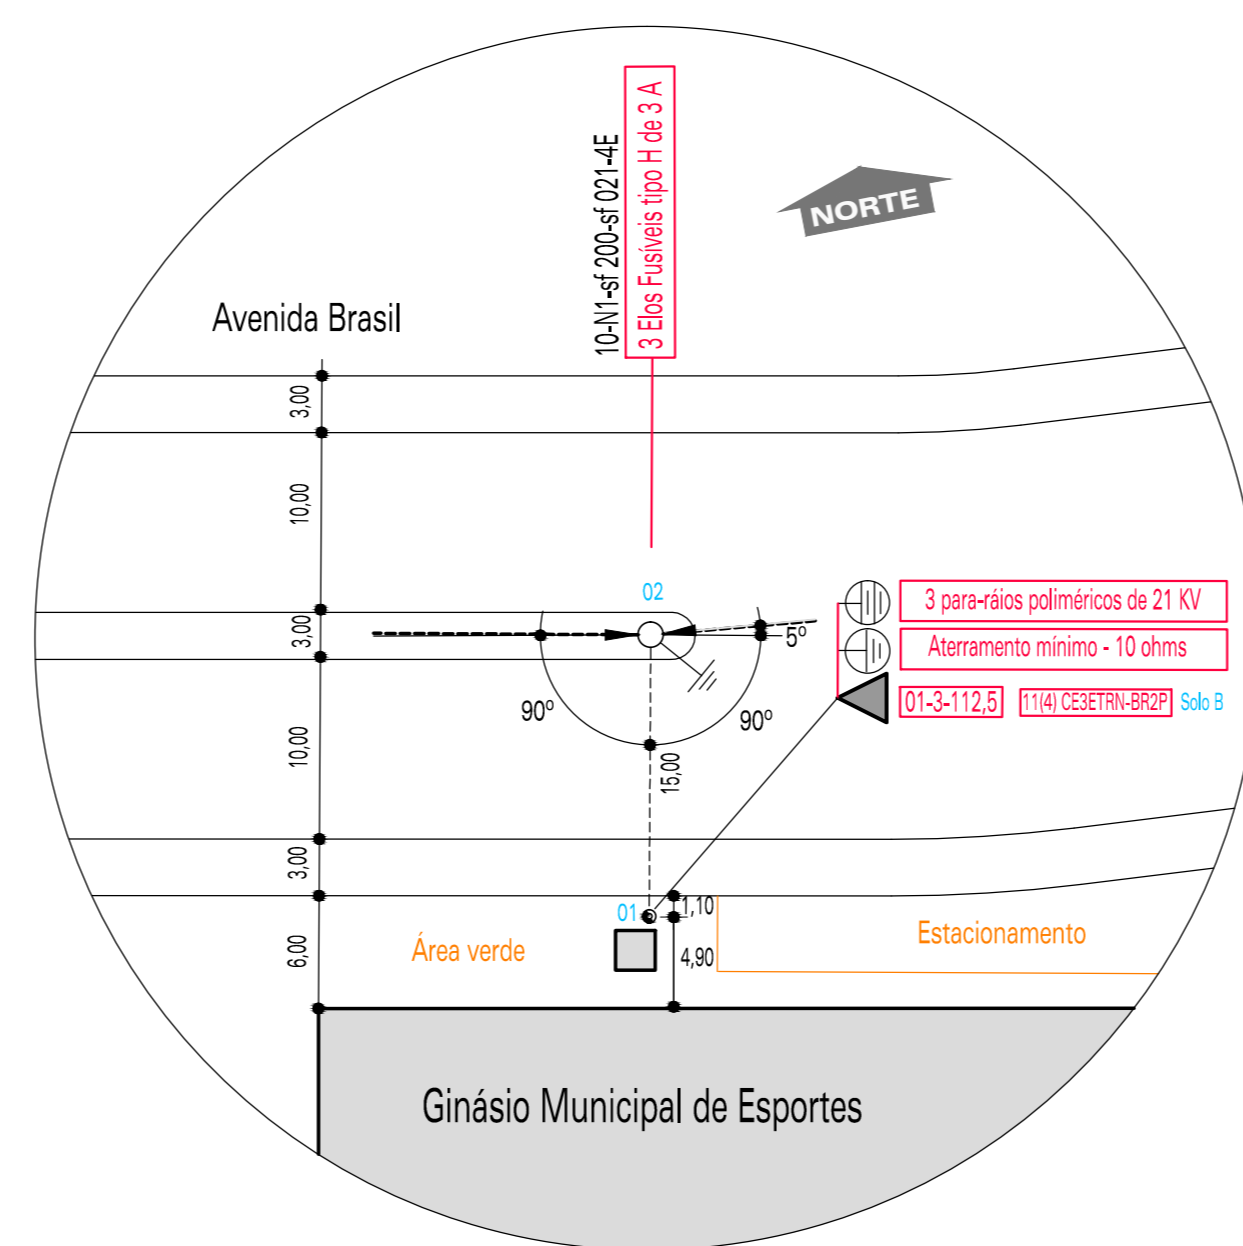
10-N1-sf 200-sf 021-4E
3 Elos Fusíveis tipo H de 3 A

NORTE

Avenida Brasil

3,00
10,00
3,00
10,00
3,00
6,00

02
5º
90º
90º
15,00

3 para-ráios poliméricos de 21 KV
Aterramento mínimo - 10 ohms
01-3-112,5
11(4) CE3ETRN-BR2P
Solo B

01
1,10
4,90
Área verde
Estacionamento

Ginásio Municipal de Esportes